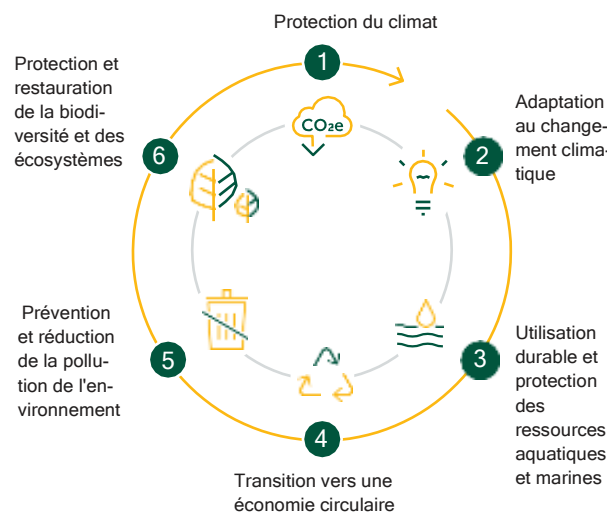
Protection du climat

1

Adaptation au changement climatique

2

Utilisation durable et protection des ressources aquatiques et marines

3

Transition vers une économie circulaire

4

Prévention et réduction de la pollution de l'environnement

5

Protection et restauration de la biodiversité et des écosystèmes

6

$CO_2e$